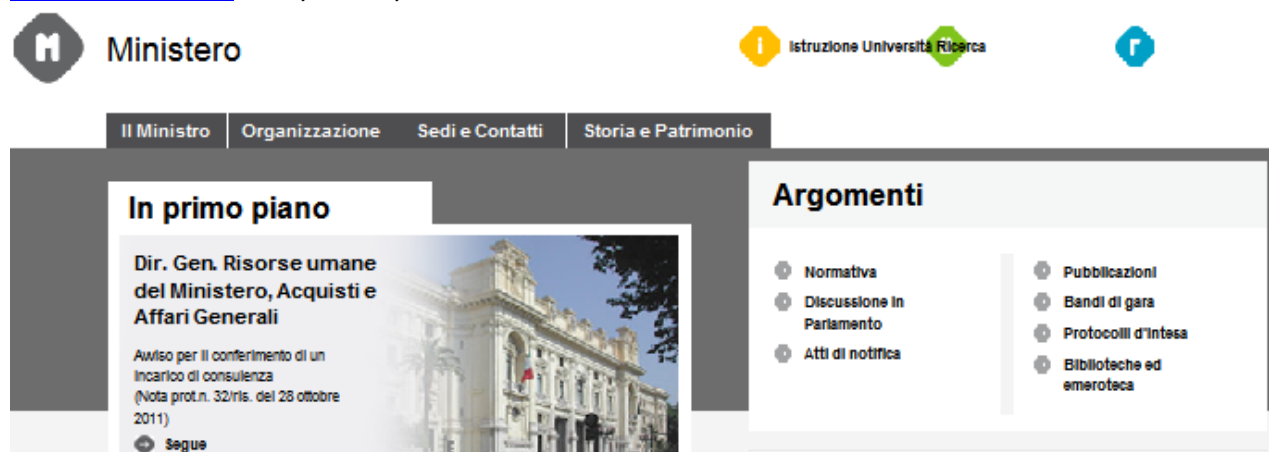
Ministero

Istruzione Università Ricerca

Il Ministro
Organizzazione
Sedi e Contatti
Storia e Patrimonio

In primo piano

Dir. Gen. Risorse umane del Ministero, Acquisti e Affari Generali

Avviso per il conferimento di un incarico di consulenza (Nota prot.n. 32/ris. del 28 ottobre 2011)

Segue

Argomenti

Normativa
Discussione in Parlamento
Atti di notifica
Pubblicazioni
Bandi di gara
Protocolli d'intesa
Biblioteche ed emeroteca